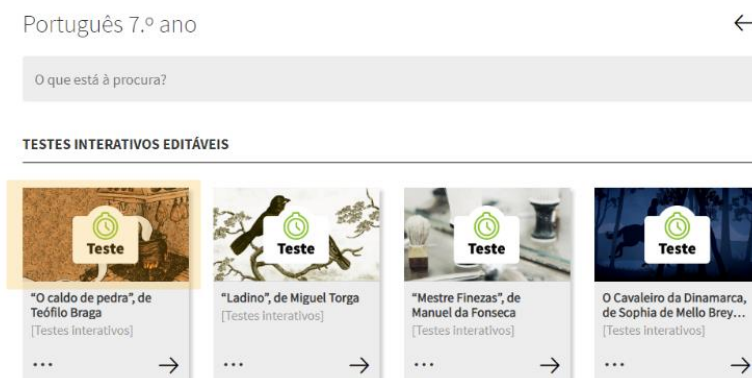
Português 7.º ano

←

O que está à procura?

TESTES INTERATIVOS EDITÁVEIS

Teste

"O caldo de pedra", de Teófilo Braga
[Testes interativos]

...
→

Teste

"Ladino", de Miguel Torga
[Testes interativos]

...
→

Teste

"Mestre Finezas", de Manuel da Fonseca
[Testes interativos]

...
→

Teste

O Cavaleiro da Dinamarca, de Sophia de Mello Brey...
[Testes interativos]

...
→